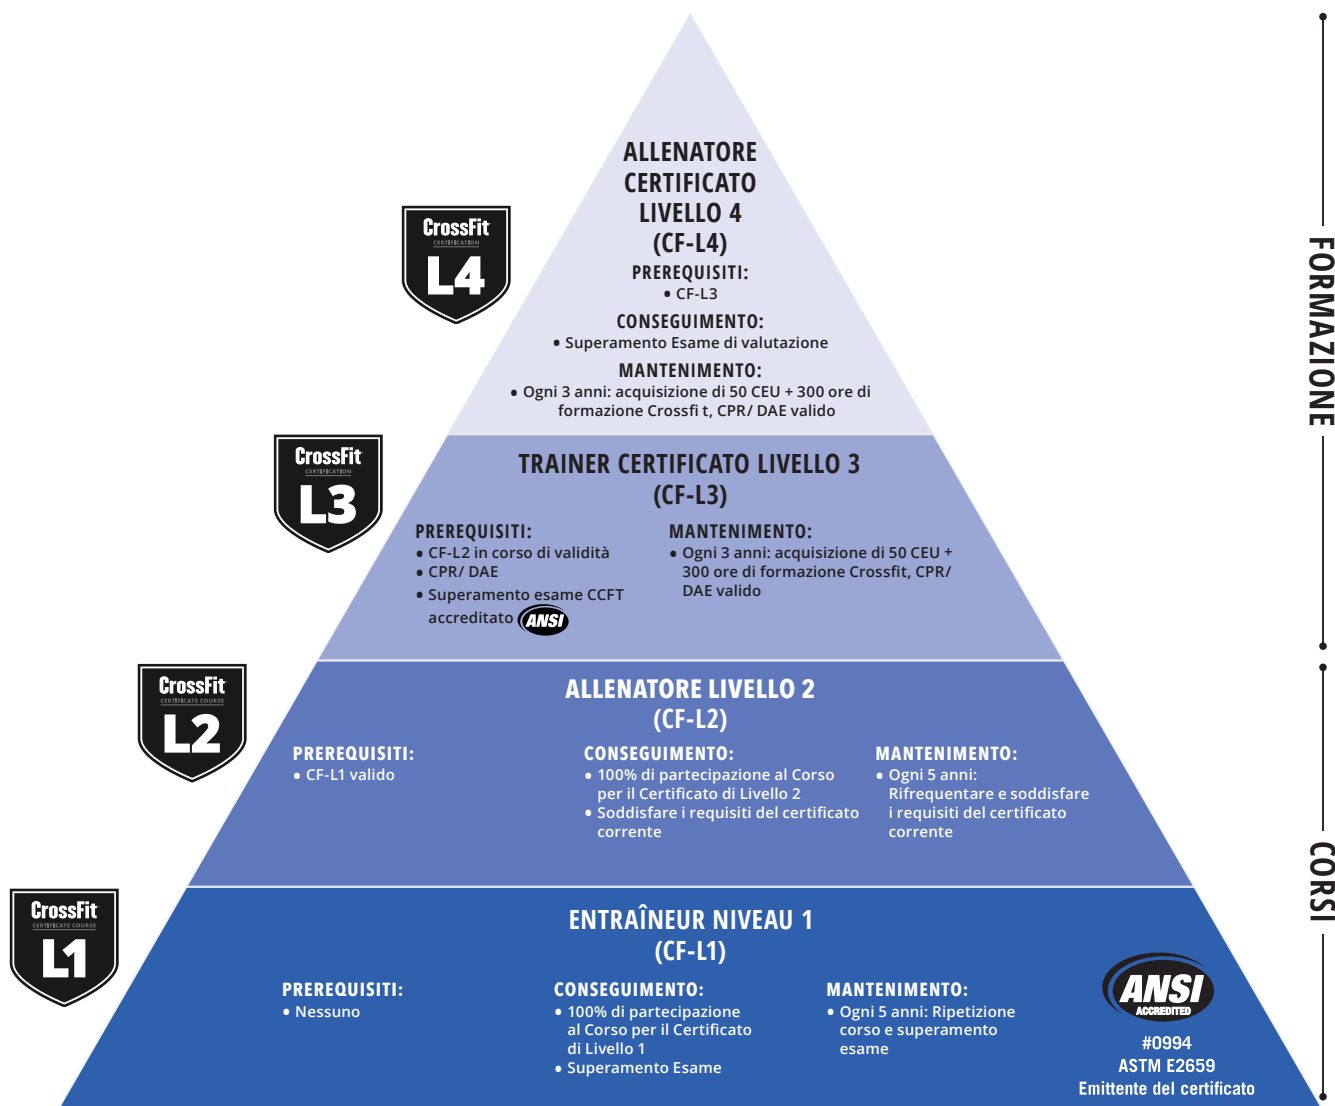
CrossFit CERTIFICATION L4

ALLENATORE CERTIFICATO LIVELLO 4 (CF-L4)

PREREQUISITI:
• CF-L3

CONSEGUIMENTO:
• Superamento Esame di valutazione

MANTENIMENTO:
• Ogni 3 anni: acquisizione di 50 CEU + 300 ore di formazione Crossfi t, CPR/ DAE valido

CrossFit CERTIFICATION L3

TRAINER CERTIFICATO LIVELLO 3 (CF-L3)

PREREQUISITI:
• CF-L2 in corso di validità
• CPR/ DAE
• Superamento esame CCFT accreditato ANSI

MANTENIMENTO:
• Ogni 3 anni: acquisizione di 50 CEU + 300 ore di formazione Crossfit, CPR/ DAE valido

CrossFit CERTIFICATE COURSE L2

ALLENATORE LIVELLO 2 (CF-L2)

PREREQUISITI:
• CF-L1 valido

CONSEGUIMENTO:
• 100% di partecipazione al Corso per il Certificato di Livello 2
• Soddisfare i requisiti del certificato corrente

MANTENIMENTO:
• Ogni 5 anni: Rifrequentare e soddisfare i requisiti del certificato corrente

CrossFit CERTIFICATE COURSE L1

ENTRAÎNEUR NIVEAU 1 (CF-L1)

PREREQUISITI:
• Nessuno

CONSEGUIMENTO:
• 100% di partecipazione al Corso per il Certificato di Livello 1
• Superamento Esame

MANTENIMENTO:
• Ogni 5 anni: Ripetizione corso e superamento esame

ANSI ACCREDITED
#0994
ASTM E2659
Emittente del certificato

FORMAZIONE

CORSI